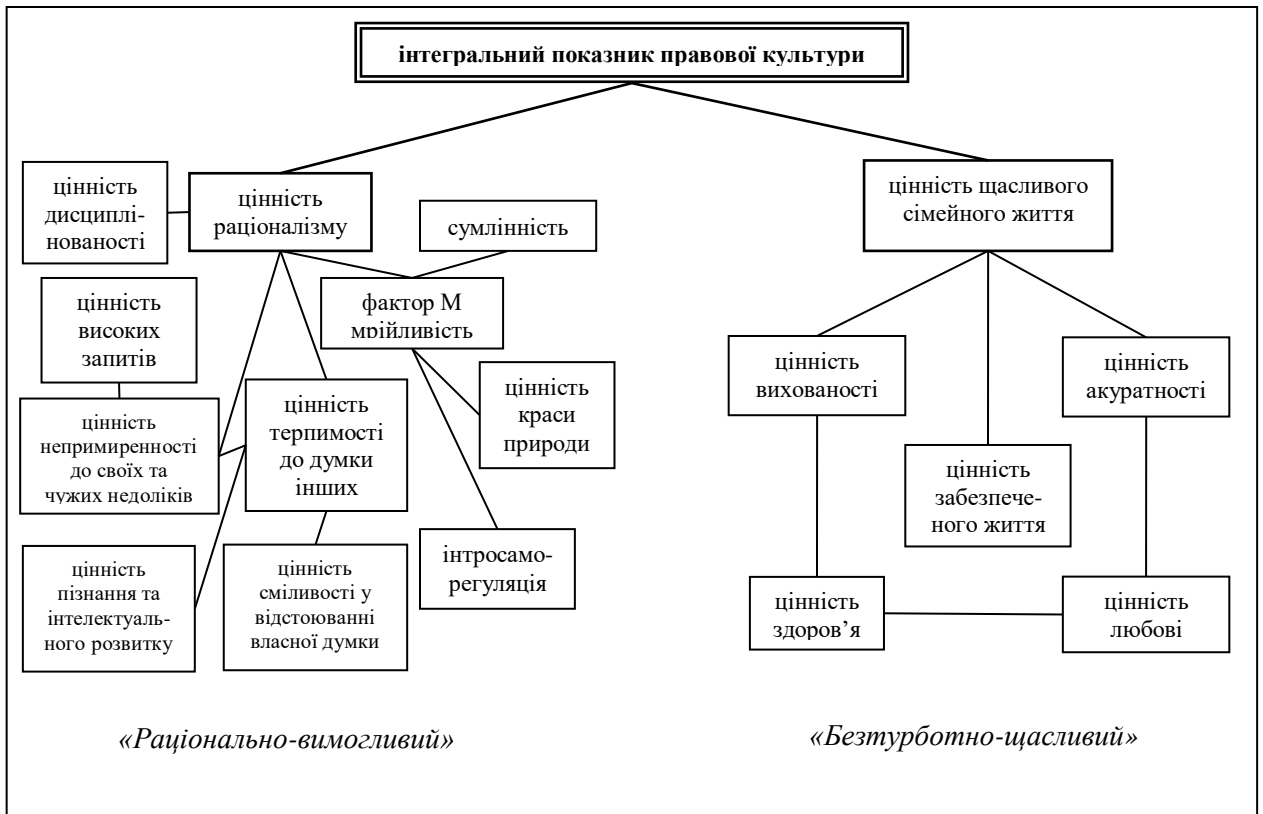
інтегральний показник правової культури

цінність дисциплінованості

цінність раціоналізму

сумлінність

цінність щасливого сімейного життя

цінність високих запитів

фактор М мрійливість

цінність непримиренності до своїх та чужих недоліків

цінність терпимості до думки інших

цінність краси природи

цінність вихованості

цінність акуратності

цінність забезпеченого життя

цінність пізнання та інтелектуального розвитку

цінність сміливості у відстоюванні власної думки

інтросаморегуляція

цінність здоров'я

цінність любові

«Раціонально-вимогливий»

«Безтурботно-щасливий»